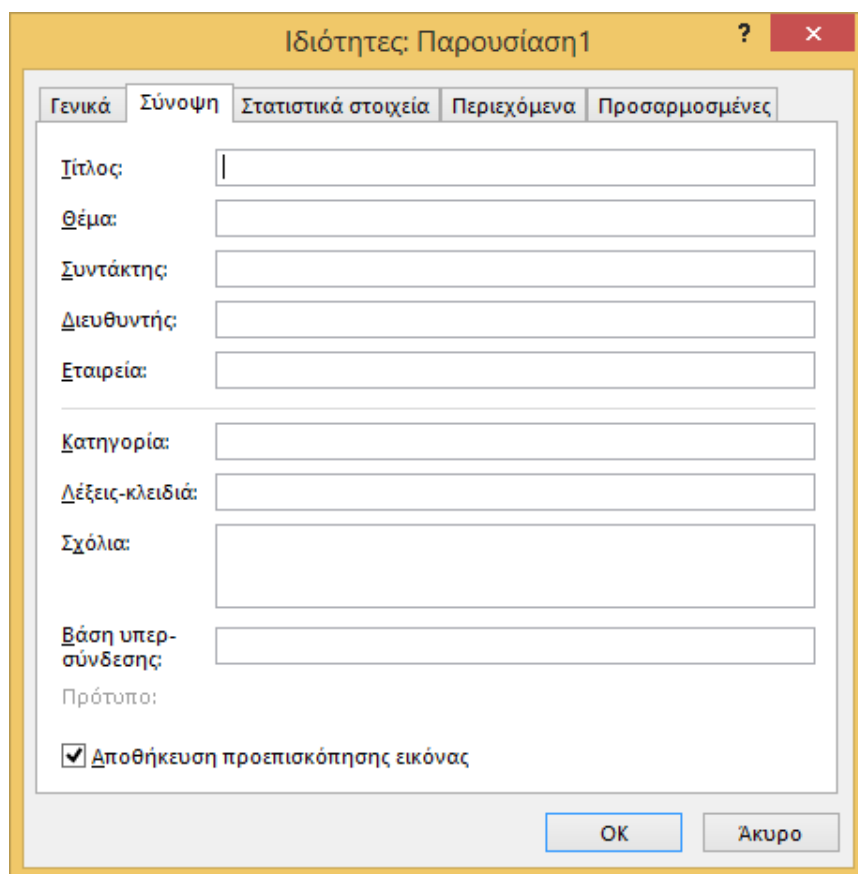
Ιδιότητες: Παρουσίαση1

?

×

Γενικά

Σύνοψη

Στατιστικά στοιχεία

Περιεχόμενα

Προσαρμοσμένες

Τίτλος:

Θέμα:

Συντάκτης:

Διευθυντής:

Εταιρεία:

Κατηγορία:

Λέξεις-κλειδιά:

Σχόλια:

Βάση υπερσύνδεσης:

Πρότυπο:

Αποθήκευση προεπισκόπησης εικόνας

OK

Άκυρο